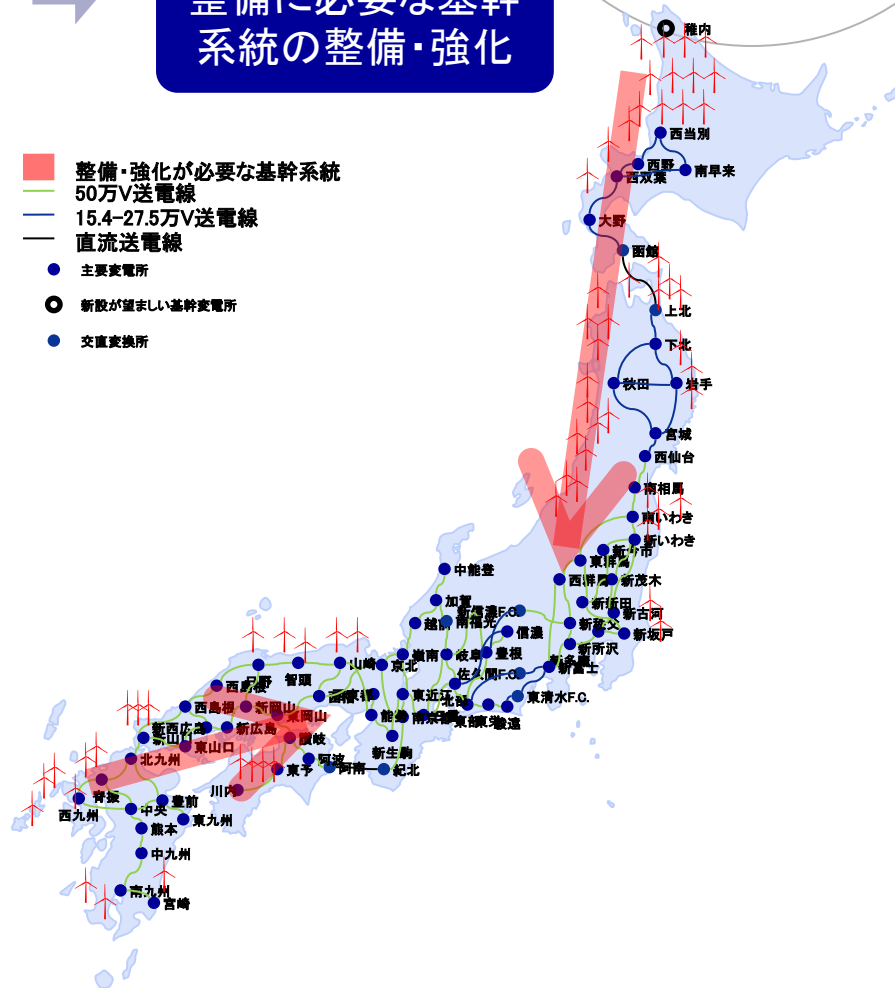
整備に必要な基幹
系統の整備・強化

整備・強化が必要な基幹系統
50万V送電線
15.4-27.5万V送電線
直流送電線
主要変電所
新設が望ましい基幹変電所
交直変換所

稚内
西当別
西野
南早来
西双葉
大野
函館
上北
下北
秋田
岩手
宮城
西仙台
南相馬
南いわき
新いわき
新今市
東群馬
新茂木
西群馬
新新田
新古河
新坂戸
新秩父
新所沢
新富士
東清水F.C.
中能登
加賀
新信濃F.C.
南福光
越前
信濃
嶺南
岐阜
豊根
佐久間F.C.
京北
山崎
東近江
北部
南京都
東部
東栄
静岡
能勢
新生駒
紀北
智頭
西播
西島根
新岡山
東岡山
新広島
新西広島
新山口
東山口
讃岐
北九州
東予
阿波
阿南
川内
背振
西九州
中央
豊前
熊本
東九州
中九州
南九州
宮崎